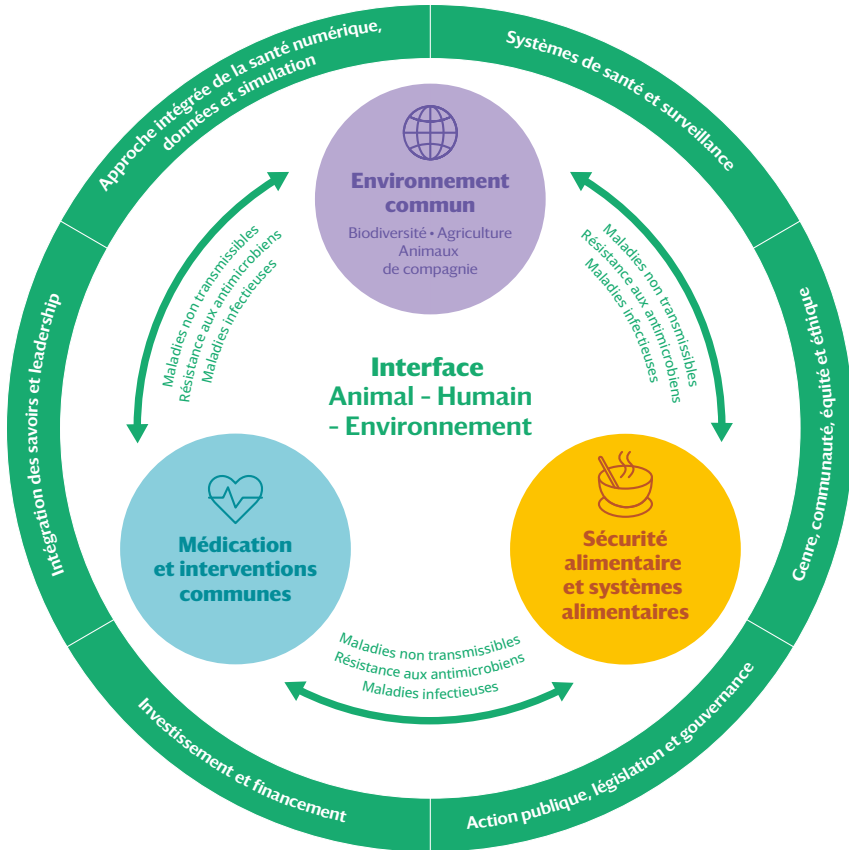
Approche intégrée de la santé numérique, données et simulation

Systèmes de santé et surveillance

Genre, communauté, équité et éthique

Action publique, législation et gouvernance

Investissement et financement

Intégration des savoirs et leadership

Environnement commun

Biodiversité • Agriculture
Animaux
de compagnie

Maladies non transmissibles
Résistance aux antimicrobiens
Maladies infectieuses

Maladies non transmissibles
Résistance aux antimicrobiens
Maladies infectieuses

Interface
Animal - Humain
- Environnement

Médication
et interventions
communes

Sécurité
alimentaire
et systèmes
alimentaires

Maladies non transmissibles
Résistance aux antimicrobiens
Maladies infectieuses